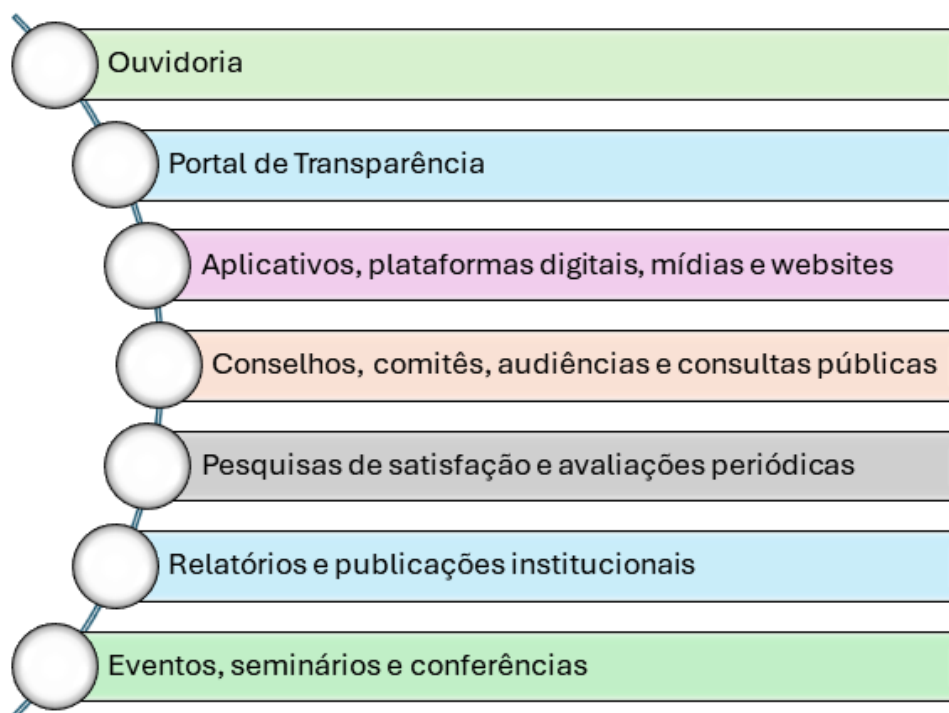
Ouvidoria

Portal de Transparência

Aplicativos, plataformas digitais, mídias e websites

Conselhos, comitês, audiências e consultas públicas

Pesquisas de satisfação e avaliações periódicas

Relatórios e publicações institucionais

Eventos, seminários e conferências